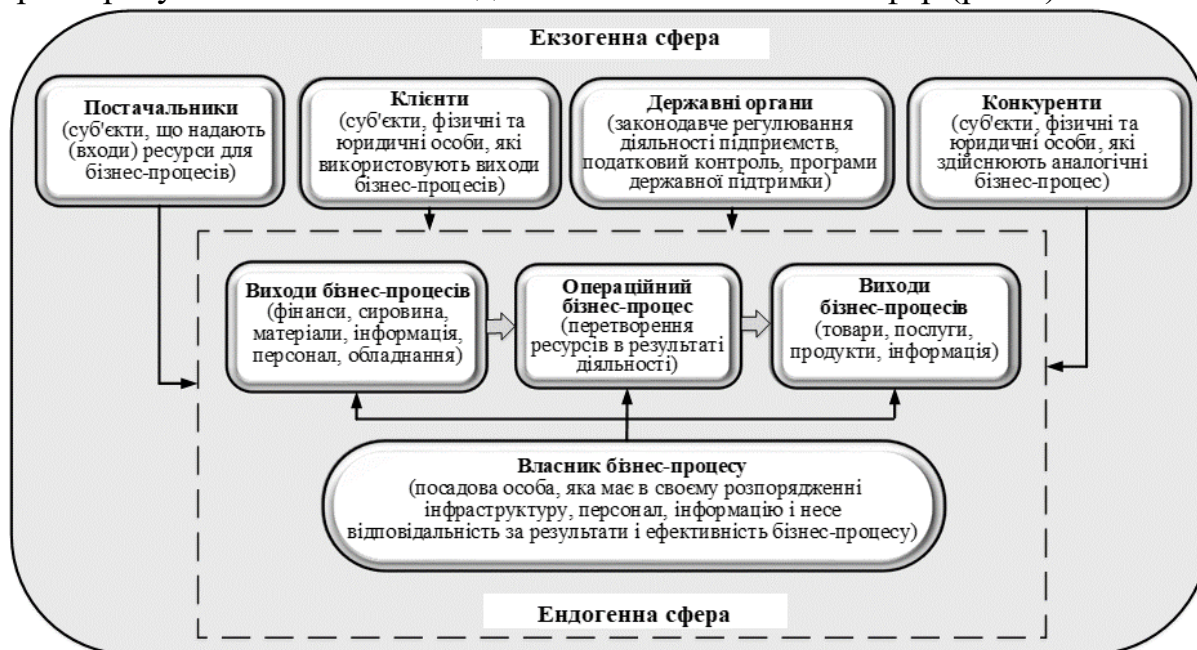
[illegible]

Екзогенна сфера

Постачальники (суб'єкти, що надають (входи) ресурси для бізнес-процесів)

Клієнти (суб'єкти, фізичні та юридичні особи, які використовують виходи бізнес-процесів)

Державні органи (законодавче регулювання діяльності підприємств, податковий контроль, програми державної підтримки)

Конкуренти (суб'єкти, фізичні та юридичні особи, які здійснюють аналогічні бізнес-процес)

Виходи бізнес-процесів (фінанси, сировина, матеріали, інформація, персонал, обладнання)

Операційний бізнес-процес (перетворення ресурсів в результаті діяльності)

Виходи бізнес-процесів (товари, послуги, продукти, інформація)

Власник бізнес-процесу (посадова особа, яка має в своєму розпорядженні інфраструктуру, персонал, інформацію і несе відповідальність за результати і ефективність бізнес-процесу)

Ендогенна сфера